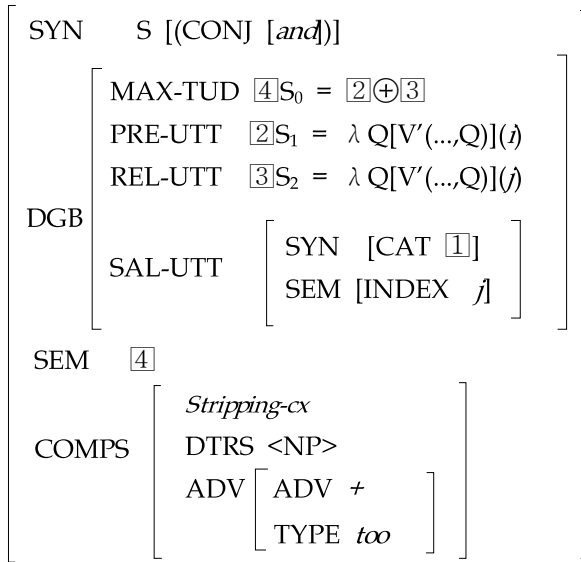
SYN S [(CONJ [*and*])]

DGB
MAX-TUD $\boxed{4}S_0 = \boxed{2} \oplus \boxed{3}$
PRE-UTT $\boxed{2}S_1 = \lambda Q[V'(...,Q)](i)$
REL-UTT $\boxed{3}S_2 = \lambda Q[V'(...,Q)](j)$
SAL-UTT
SYN [CAT $\boxed{1}$]
SEM [INDEX *j*]

SEM $\boxed{4}$

COMPS
*Stripping-cx*
DTRS <NP>
ADV
ADV *+*
TYPE *too*